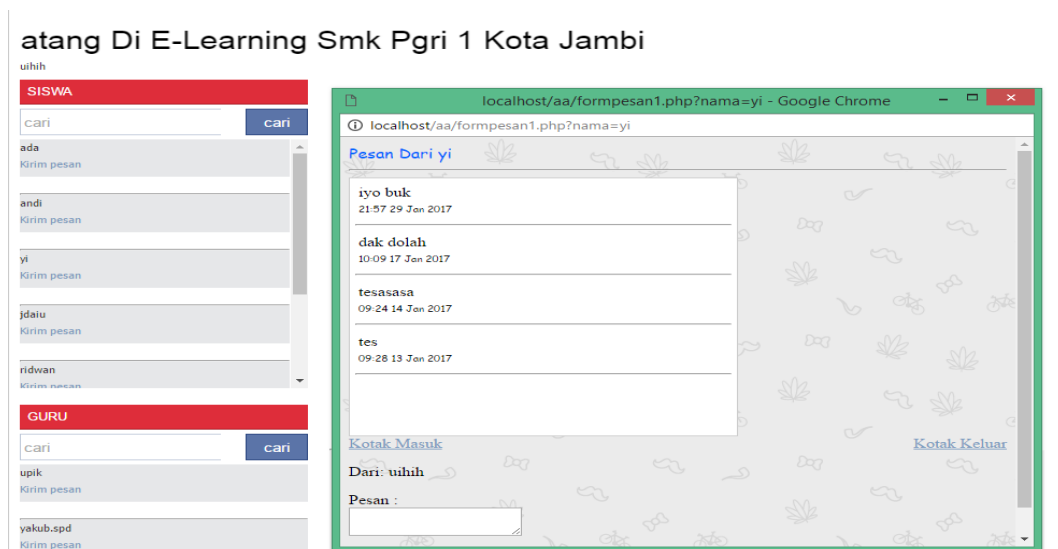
atang Di E-Learning Smk Pgri 1 Kota Jambi

uihih

SISWA

cari

cari

ada
Kirim pesan

andi
Kirim pesan

yi
Kirim pesan

jdaiu
Kirim pesan

ridwan
Kirim pesan

GURU

cari

cari

upik
Kirim pesan

yakub.spd
Kirim pesan

localhost/aa/formpesan1.php?nama=yi - Google Chrome

localhost/aa/formpesan1.php?nama=yi

Pesan Dari yi

iyo buk
21:57 29 Jan 2017

dak dolah
10:09 17 Jan 2017

tesasasa
09:24 14 Jan 2017

tes
09:28 13 Jan 2017

Kotak Masuk

Kotak Keluar

Dari: uihih

Pesan :